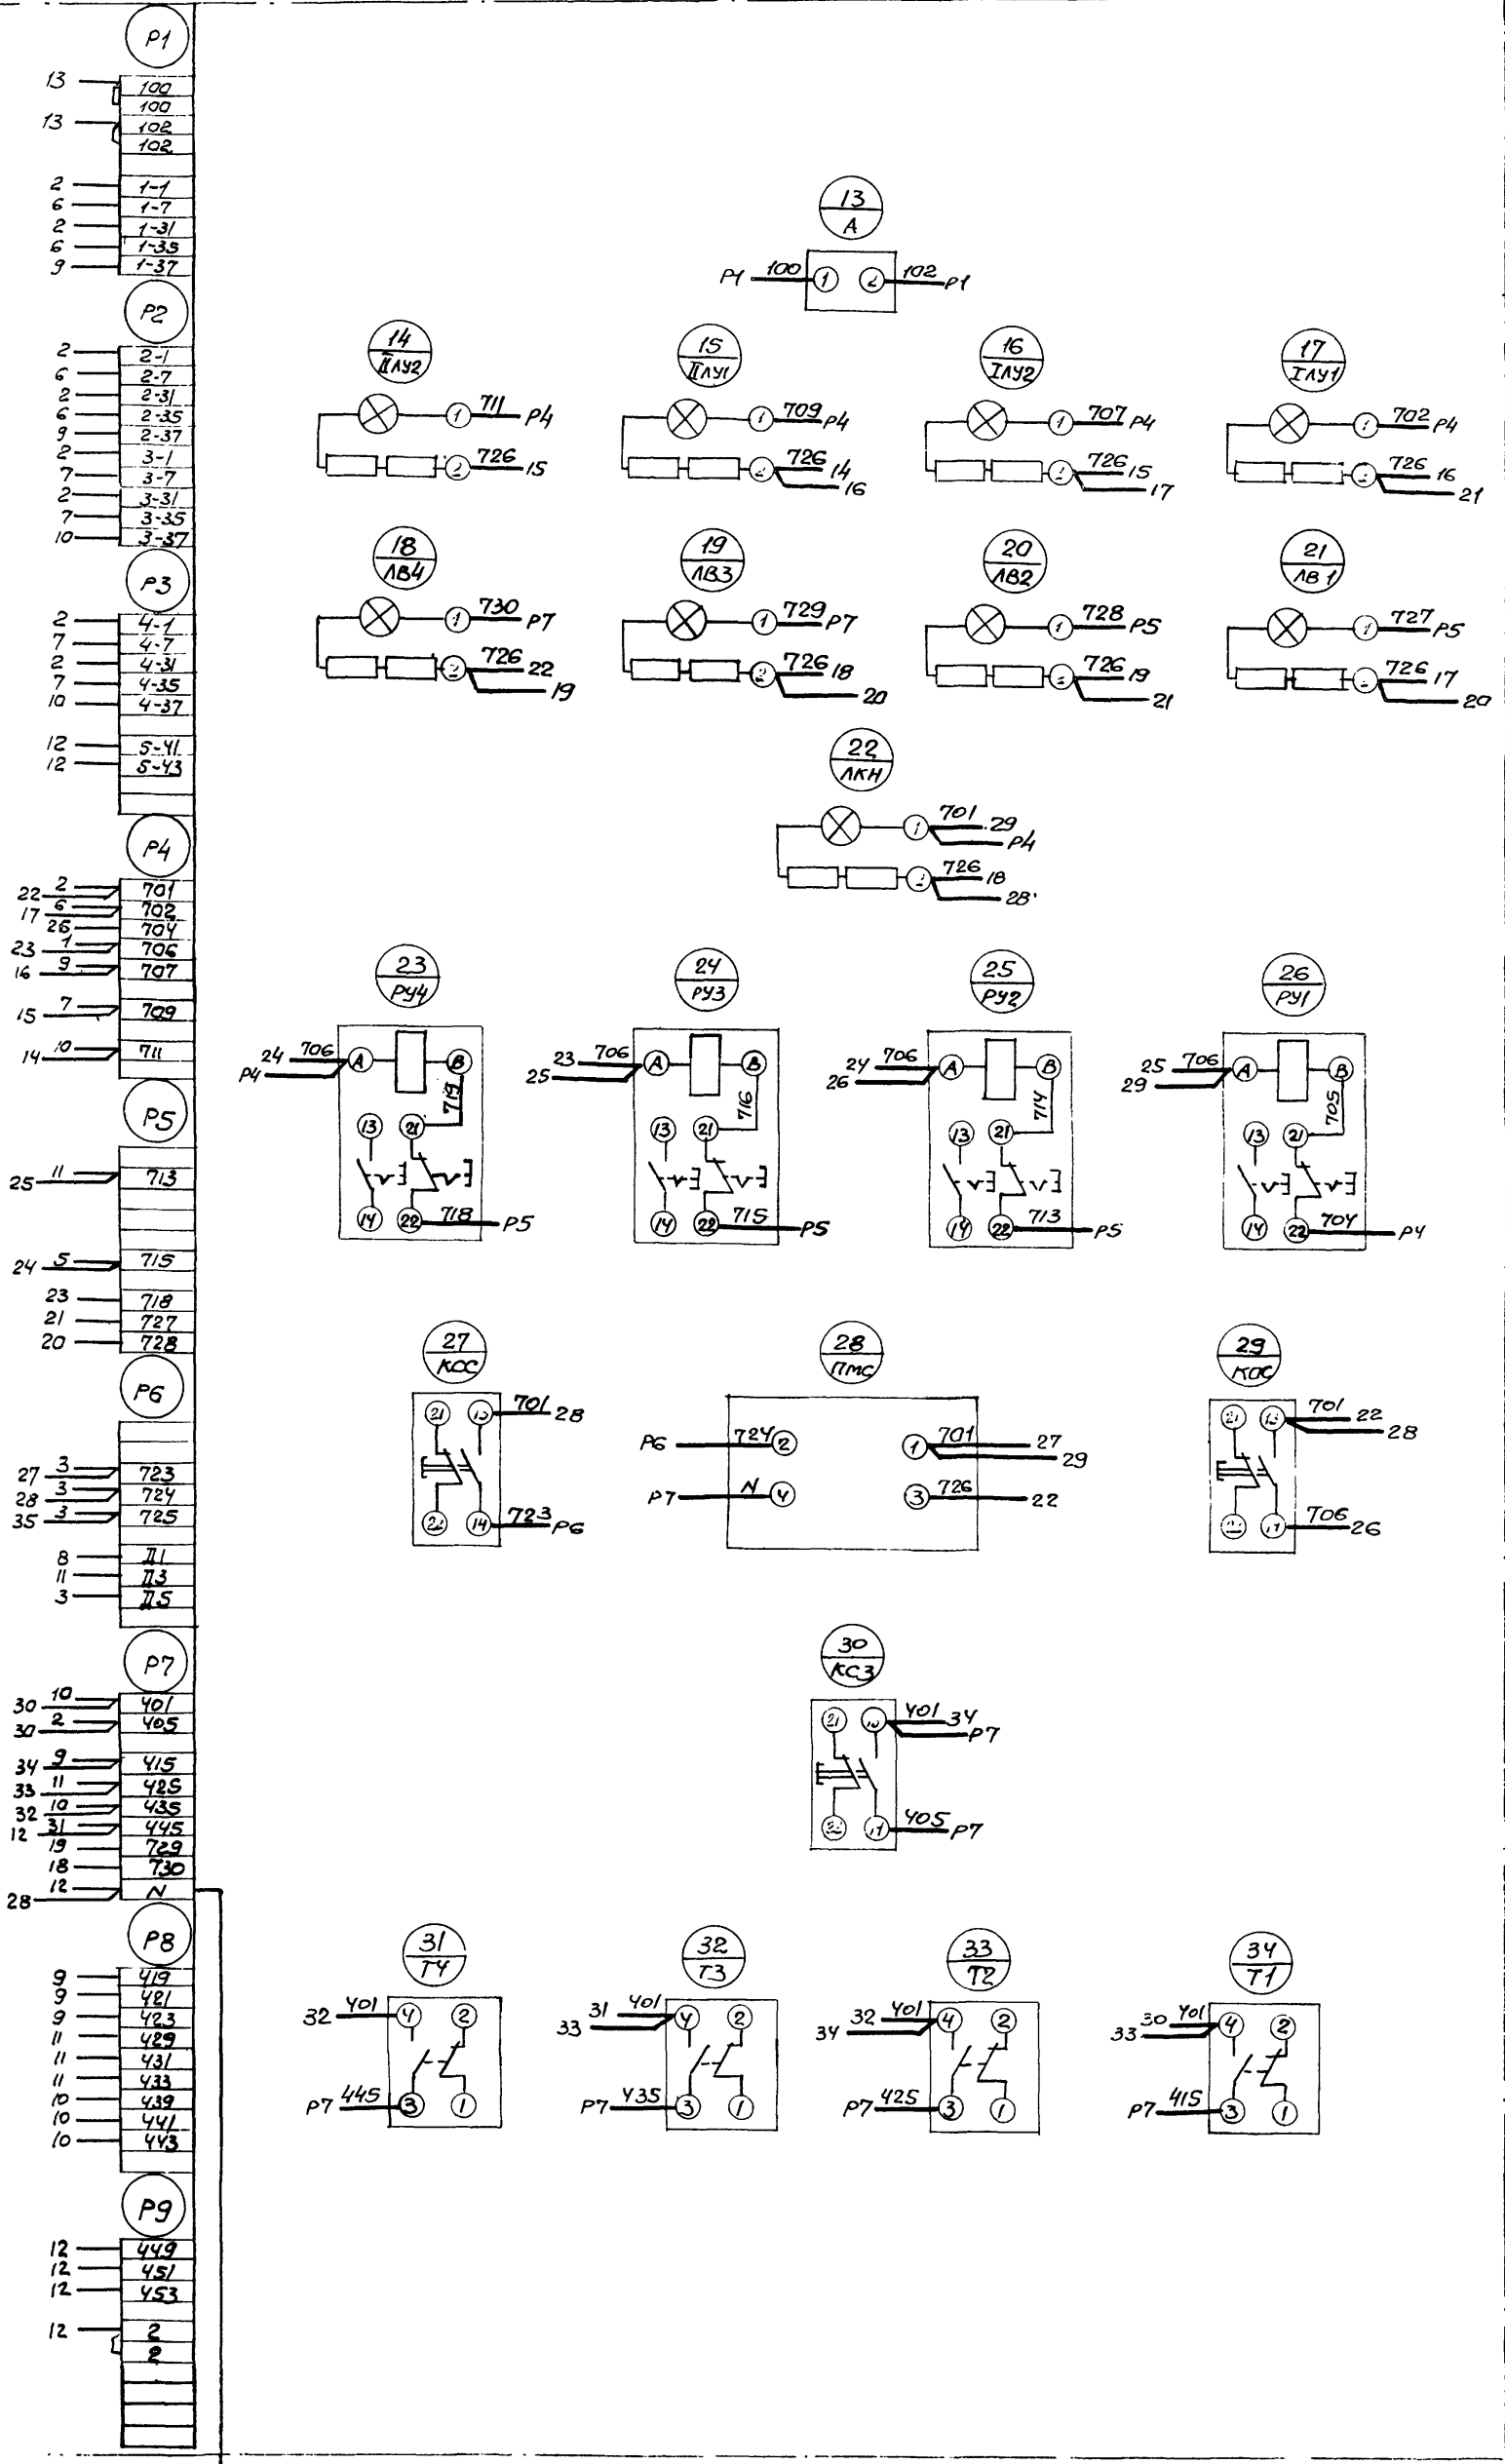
P1
13 100
100
13 102
102
2 1-1
6 1-7
2 1-31
6 1-35
9 1-37

P2
2 2-1
6 2-7
2 2-31
6 2-35
9 2-37
2 3-1
7 3-7
2 3-31
7 3-35
10 3-37

P3
2 4-1
7 4-7
2 4-31
7 4-35
10 4-37
12 5-41
12 5-43

P4
22 2 701
17 6 702
26 704
23 1 706
16 9 707
15 7 709
14 10 711

P5
25 11 713
24 5 715
23 718
21 727
20 728

P6
27 3 723
28 3 724
35 3 725
8 П1
11 П3
3 П5

P7
30 10 401
30 2 405
34 9 415
33 11 425
32 10 435
12 31 445
19 729
18 730
28 12 N

P8
9 419
9 421
9 423
11 429
11 431
11 433
10 439
10 441
10 443

P9
12 449
12 451
12 453
12 2
2

$\frac{13}{A}$
P1 100 1 2 102 P1

$\frac{14}{IIЛУ2}$ 1 711 P4 2 726 15
$\frac{15}{IIЛУ1}$ 1 709 P4 2 726 14 16
$\frac{16}{IЛУ2}$ 1 707 P4 2 726 15 17
$\frac{17}{IЛУ1}$ 1 702 P4 2 726 16 21

$\frac{18}{ЛВ4}$ 1 730 P7 2 726 22 19
$\frac{19}{ЛВ3}$ 1 729 P7 2 726 18 20
$\frac{20}{ЛВ2}$ 1 728 P5 2 726 19 21
$\frac{21}{ЛВ1}$ 1 727 P5 2 726 17 20

$\frac{22}{ЛКН}$ 1 701 29 P4 2 726 18 28'

$\frac{23}{РУ4}$ 24 706 P4 A B 719 13 21 14 22 718 P5
$\frac{24}{РУ3}$ 23 706 25 A B 716 13 21 14 22 715 P5
$\frac{25}{РУ2}$ 24 706 26 A B 714 13 21 14 22 713 P5
$\frac{26}{РУ1}$ 25 706 29 A B 705 13 21 14 22 704 P4

$\frac{27}{КСС}$ 21 13 701 28 22 14 723 P6
$\frac{28}{ПМС}$ P6 724 2 P7 N 4 1 701 27 29 3 726 22
$\frac{29}{КОС}$ 21 13 701 22 28 22 14 706 26

$\frac{30}{КС3}$ 21 13 401 34 P7 22 14 405 P7

$\frac{31}{Т4}$ 32 401 4 2 P7 445 3 1
$\frac{32}{Т3}$ 31 401 33 4 2 P7 435 3 1
$\frac{33}{Т2}$ 32 401 34 4 2 P7 425 3 1
$\frac{34}{Т1}$ 30 401 33 4 2 P7 415 3 1